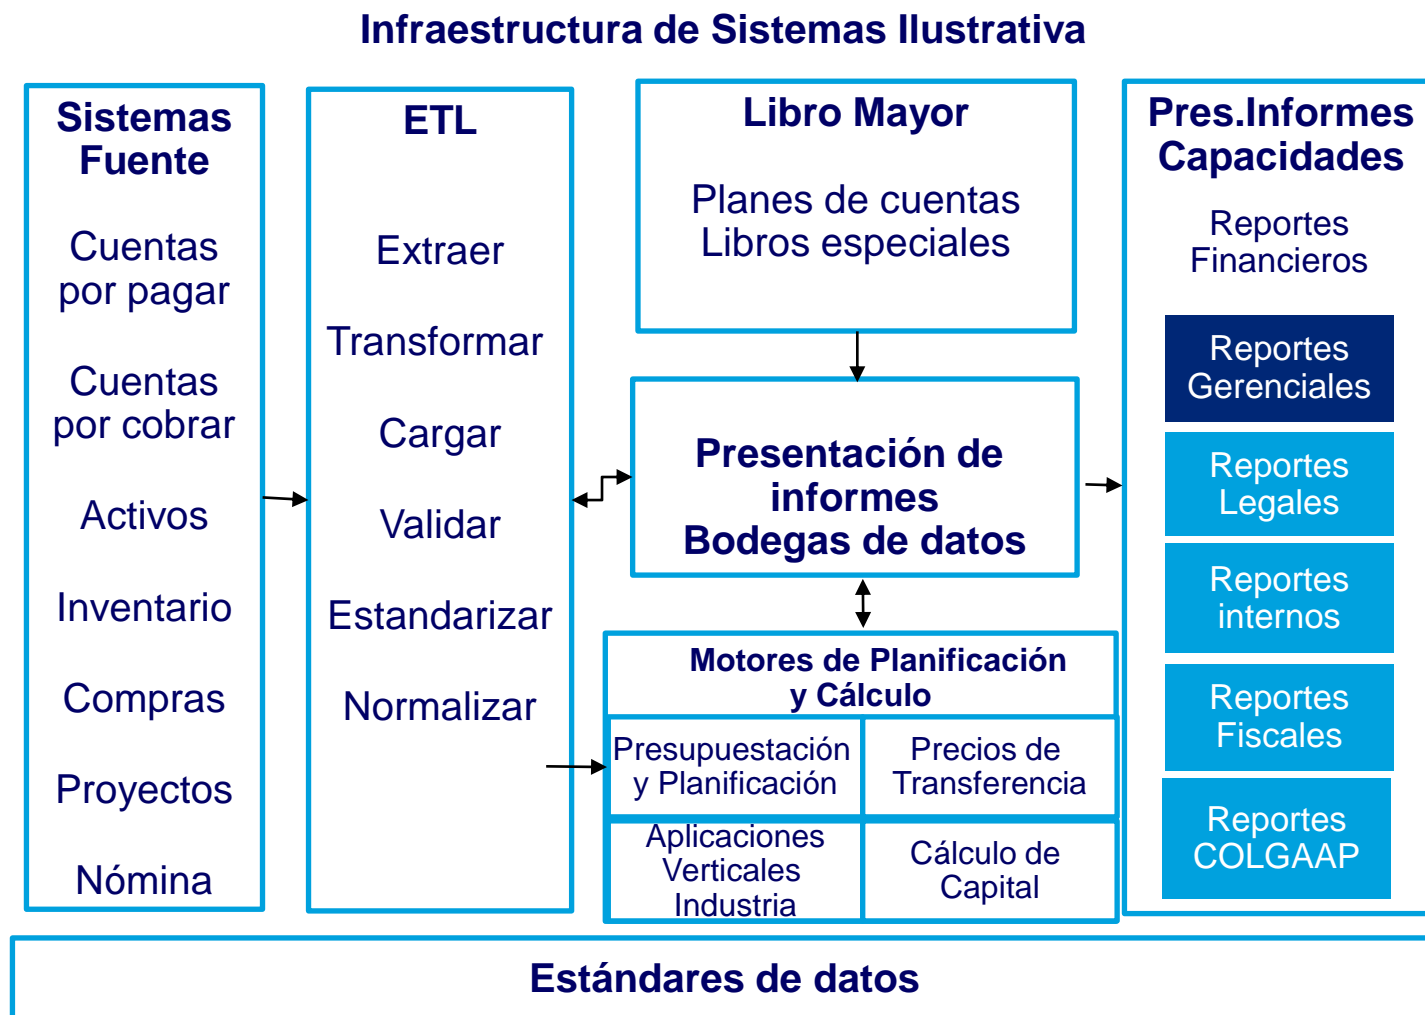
Infraestructura de Sistemas Ilustrativa

Sistemas Fuente

Cuentas por pagar

Cuentas por cobrar

Activos

Inventario

Compras

Proyectos

Nómina

ETL

Extraer

Transformar

Cargar

Validar

Estandarizar

Normalizar

Libro Mayor

Planes de cuentas
Libros especiales

Presentación de informes
Bodegas de datos

Motores de Planificación y Cálculo

| Presupuestación y Planificación | Precios de Transferencia |
|---|---|
| Aplicaciones Verticales Industria | Cálculo de Capital |

Pres.Informes Capacidades

Reportes Financieros

Reportes Gerenciales

Reportes Legales

Reportes internos

Reportes Fiscales

Reportes COLGAAP

Estándares de datos